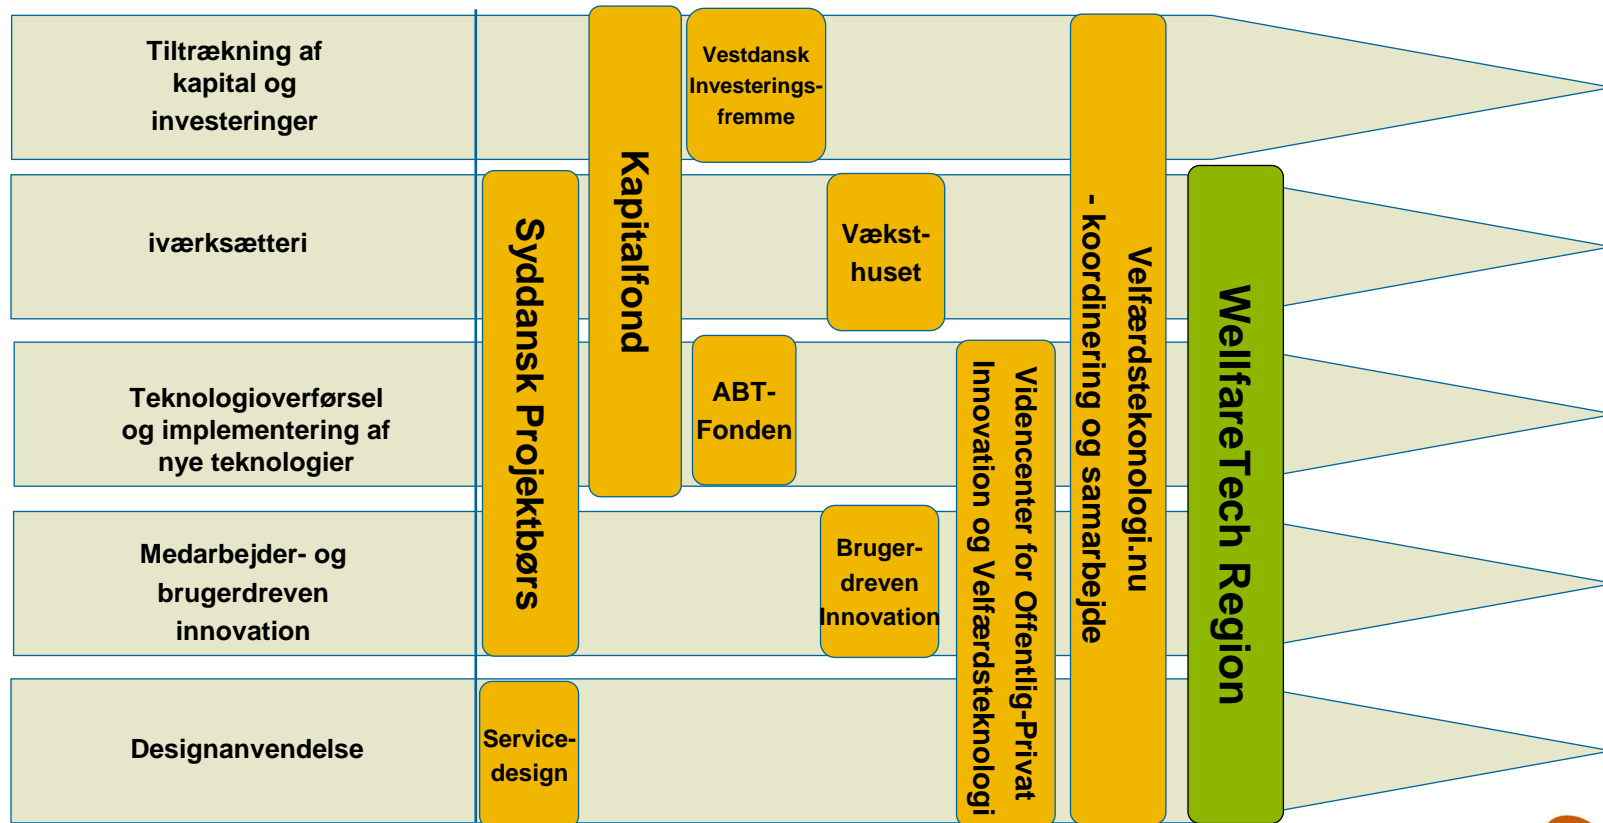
Tiltrækning af kapital og investeringer

iværksætteri

Teknologioverførsel og implementering af nye teknologier

Medarbejder- og brugerdreven innovation

Designanvendelse

Syddansk Projektbørs

Service-design

Kapitalfond

Vestdansk Investerings-fremme

Vækst-huset

ABT-Fonden

Bruger-dreven Innovation

Videncenter for Offentlig-Privat Innovation og Velfærdsteknologi

Velfærdsteknologi.nu - koordinering og samarbejde

WellfareTech Region